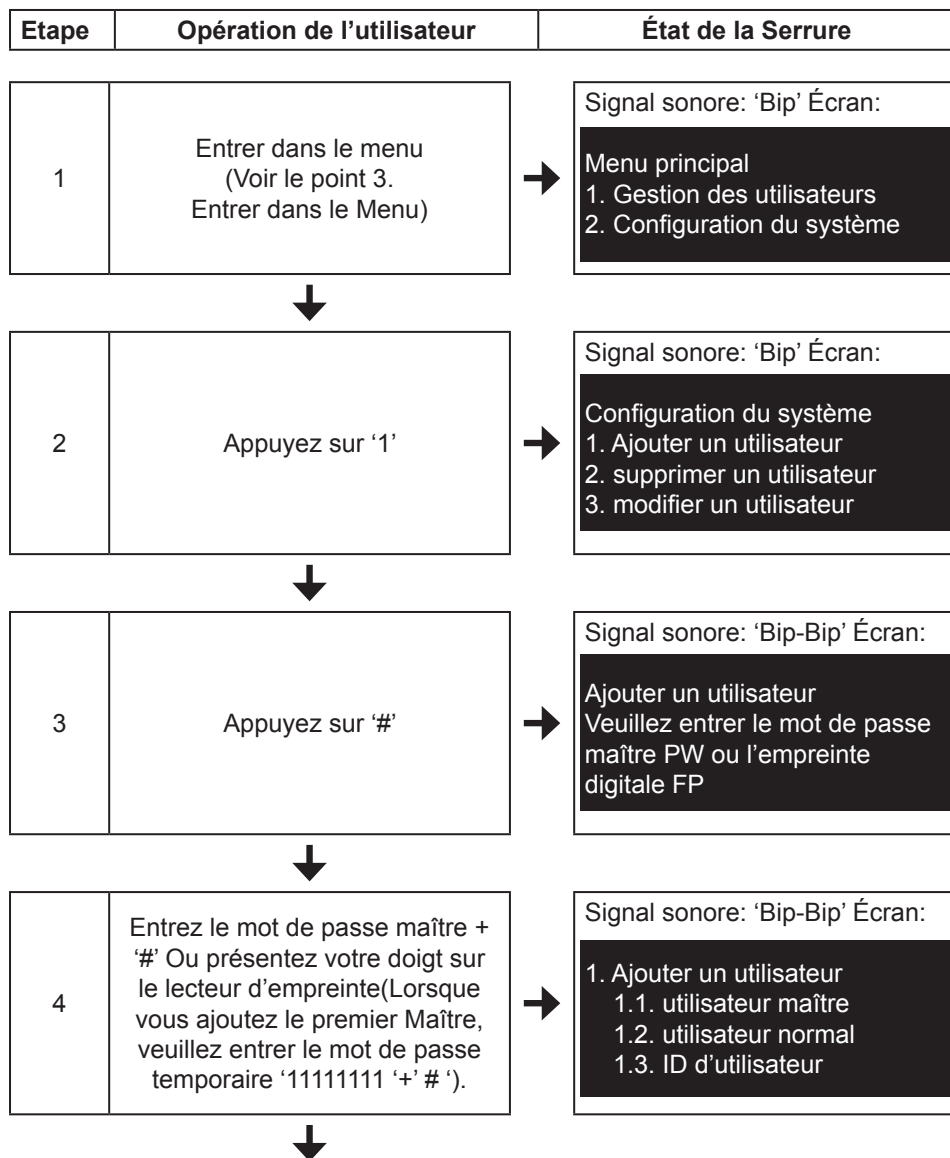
| Etape | Opération de l'utilisateur | État de la Serrure |
|---|---|---|

| 1 | Entrer dans le menu (Voir le point 3. Entrer dans le Menu) | Signal sonore: 'Bip' Écran: Menu principal 1. Gestion des utilisateurs 2. Configuration du système |
|---|---|---|
| 2 | Appuyez sur '1' | Signal sonore: 'Bip' Écran: Configuration du système 1. Ajouter un utilisateur 2. supprimer un utilisateur 3. modifier un utilisateur |
| 3 | Appuyez sur '#' | Signal sonore: 'Bip-Bip' Écran: Ajouter un utilisateur Veuillez entrer le mot de passe maître PW ou l'empreinte digitale FP |
| 4 | Entrez le mot de passe maître + '#' Ou présentez votre doigt sur le lecteur d'empreinte(Lorsque vous ajoutez le premier Maître, veuillez entrer le mot de passe temporaire '11111111 '+' # '). | Signal sonore: 'Bip-Bip' Écran: 1. Ajouter un utilisateur 1.1. utilisateur maître 1.2. utilisateur normal 1.3. ID d'utilisateur |